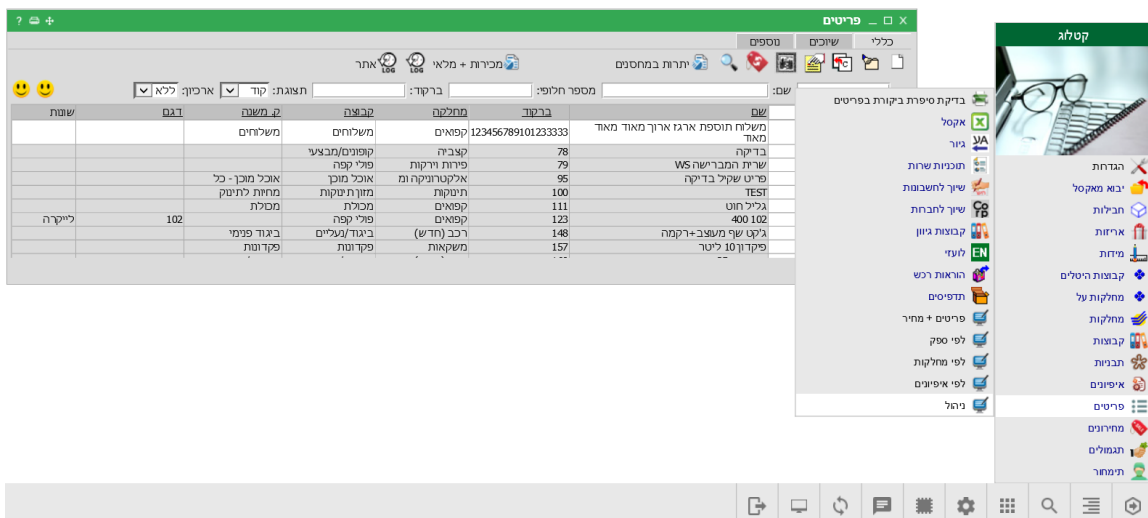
פריטים

כללי | שיוכים | נוספים

יתרות במחסנים | מכירות + מלאי | אתר

שם: | מספר חלופי: | ברקוד: | תצוגה: קוד | ארכיון: ללא

| שם | ברקוד | מחלקה | קבוצה | ק. משנה | דגם | שונות |
|---|---|---|---|---|---|---|
| משלוח תוספת ארגז ארוך מאוד מאוד מאוד | 123456789101233333 | קפאים | משלוחים | משלוחים | | |
| בדיקה | 78 | קצביה | קופונים/מבצעי | | | |
| שרית המברישה WS | 79 | פירות וירקות | פולי קפה | | | |
| פריט שקיל בדיקה | 95 | אלקטרוניקה ומ | אוכל מוכן | אוכל מוכן - כל | | |
| TEST | 100 | תינוקות | מזון תינוקות | מחיות לתינוק | | |
| גליל חוט | 111 | קפאים | מכולת | מכולת | | |
| 102 400 | 123 | קפאים | פולי קפה | | 102 | לייקרה |
| ג'קט שף משובץ+רקמה | 148 | רכב (חדש) | ביגוד/נעליים | ביגוד פנימי | | |
| פיקדון 10 ליטר | 157 | משקאות | פקדונות | פקדונות | | |

בדיקת ספירת ביקורת בפריטים
אקסל
גיור
תוכניות שרות
שיוך לחשבונות
שיוך לחברות
קבוצות גיוון
לועזי
הוראות רכש
תדפיסים
פריטים + מחיר
לפי ספק
לפי מחלקות
לפי איפיונים
ניהול

קטלוג
הגדרות
רבוא מאקסל
חבילות
אריזות
מידות
קבוצות היטלים
מחלקות על
מחלקות
קבוצות
תבניות
איפיונים
פריטים
מחירונים
תגמולים
תימחור